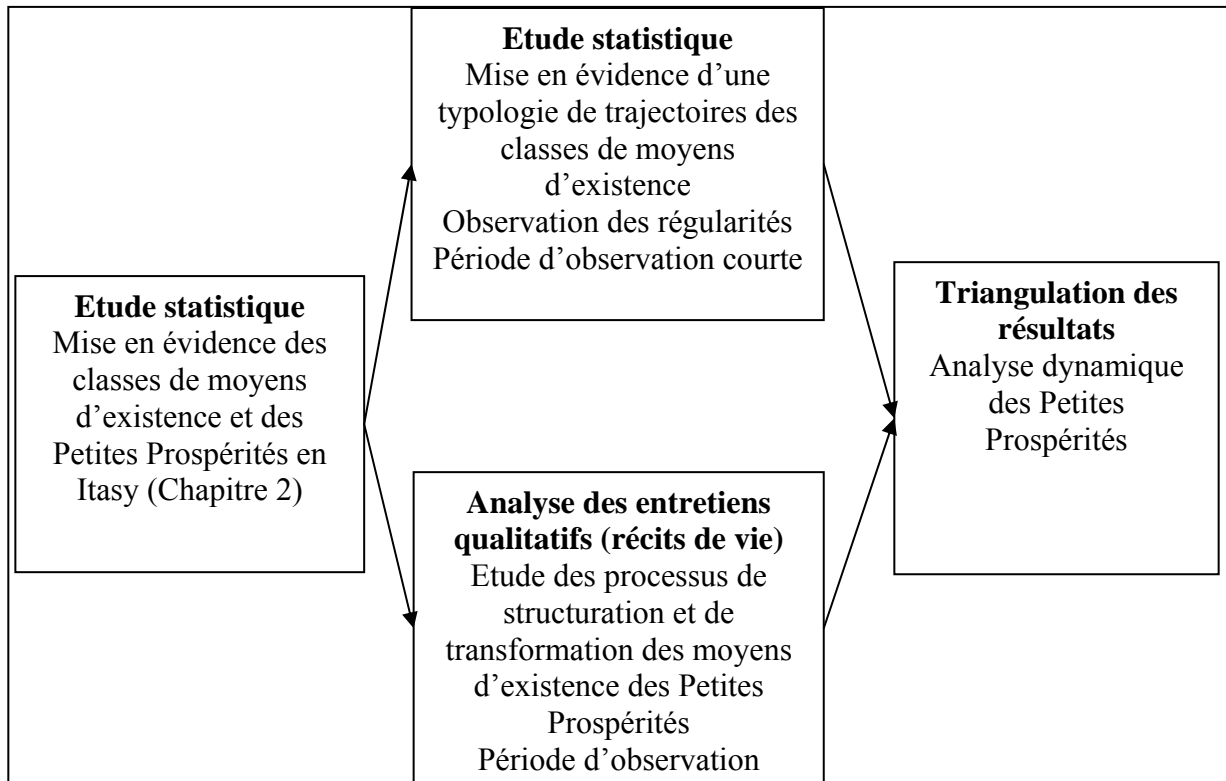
**Etude statistique**
Mise en évidence des classes de moyens d'existence et des Petites Prospérités en Itasy (Chapitre 2)

**Etude statistique**
Mise en évidence d'une typologie de trajectoires des classes de moyens d'existence
Observation des régularités
Période d'observation courte

**Analyse des entretiens qualitatifs (récits de vie)**
Etude des processus de structuration et de transformation des moyens d'existence des Petites Prospérités
Période d'observation

**Triangulation des résultats**
Analyse dynamique des Petites Prospérités